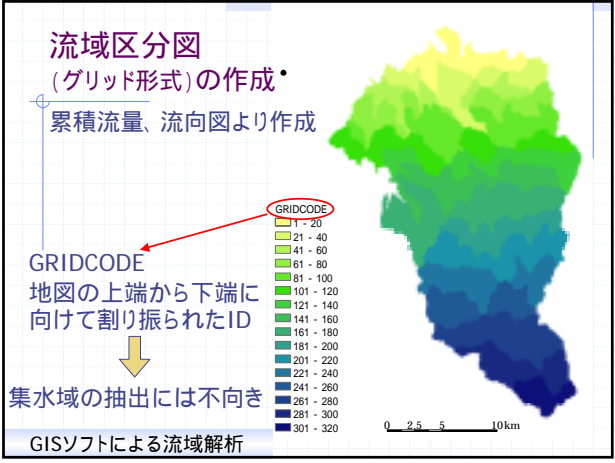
流域区分図
(グリッド形式)の作成

累積流量、流向図より作成

GRIDCODE
1 - 20
21 - 40
41 - 60
61 - 80
81 - 100
101 - 120
121 - 140
141 - 160
161 - 180
181 - 200
201 - 220
221 - 240
241 - 260
261 - 280
281 - 300
301 - 320

GRIDCODE
地図の上端から下端に向けて割り振られたID

集水域の抽出には不向き

0 2.5 5 10km

GISソフトによる流域解析